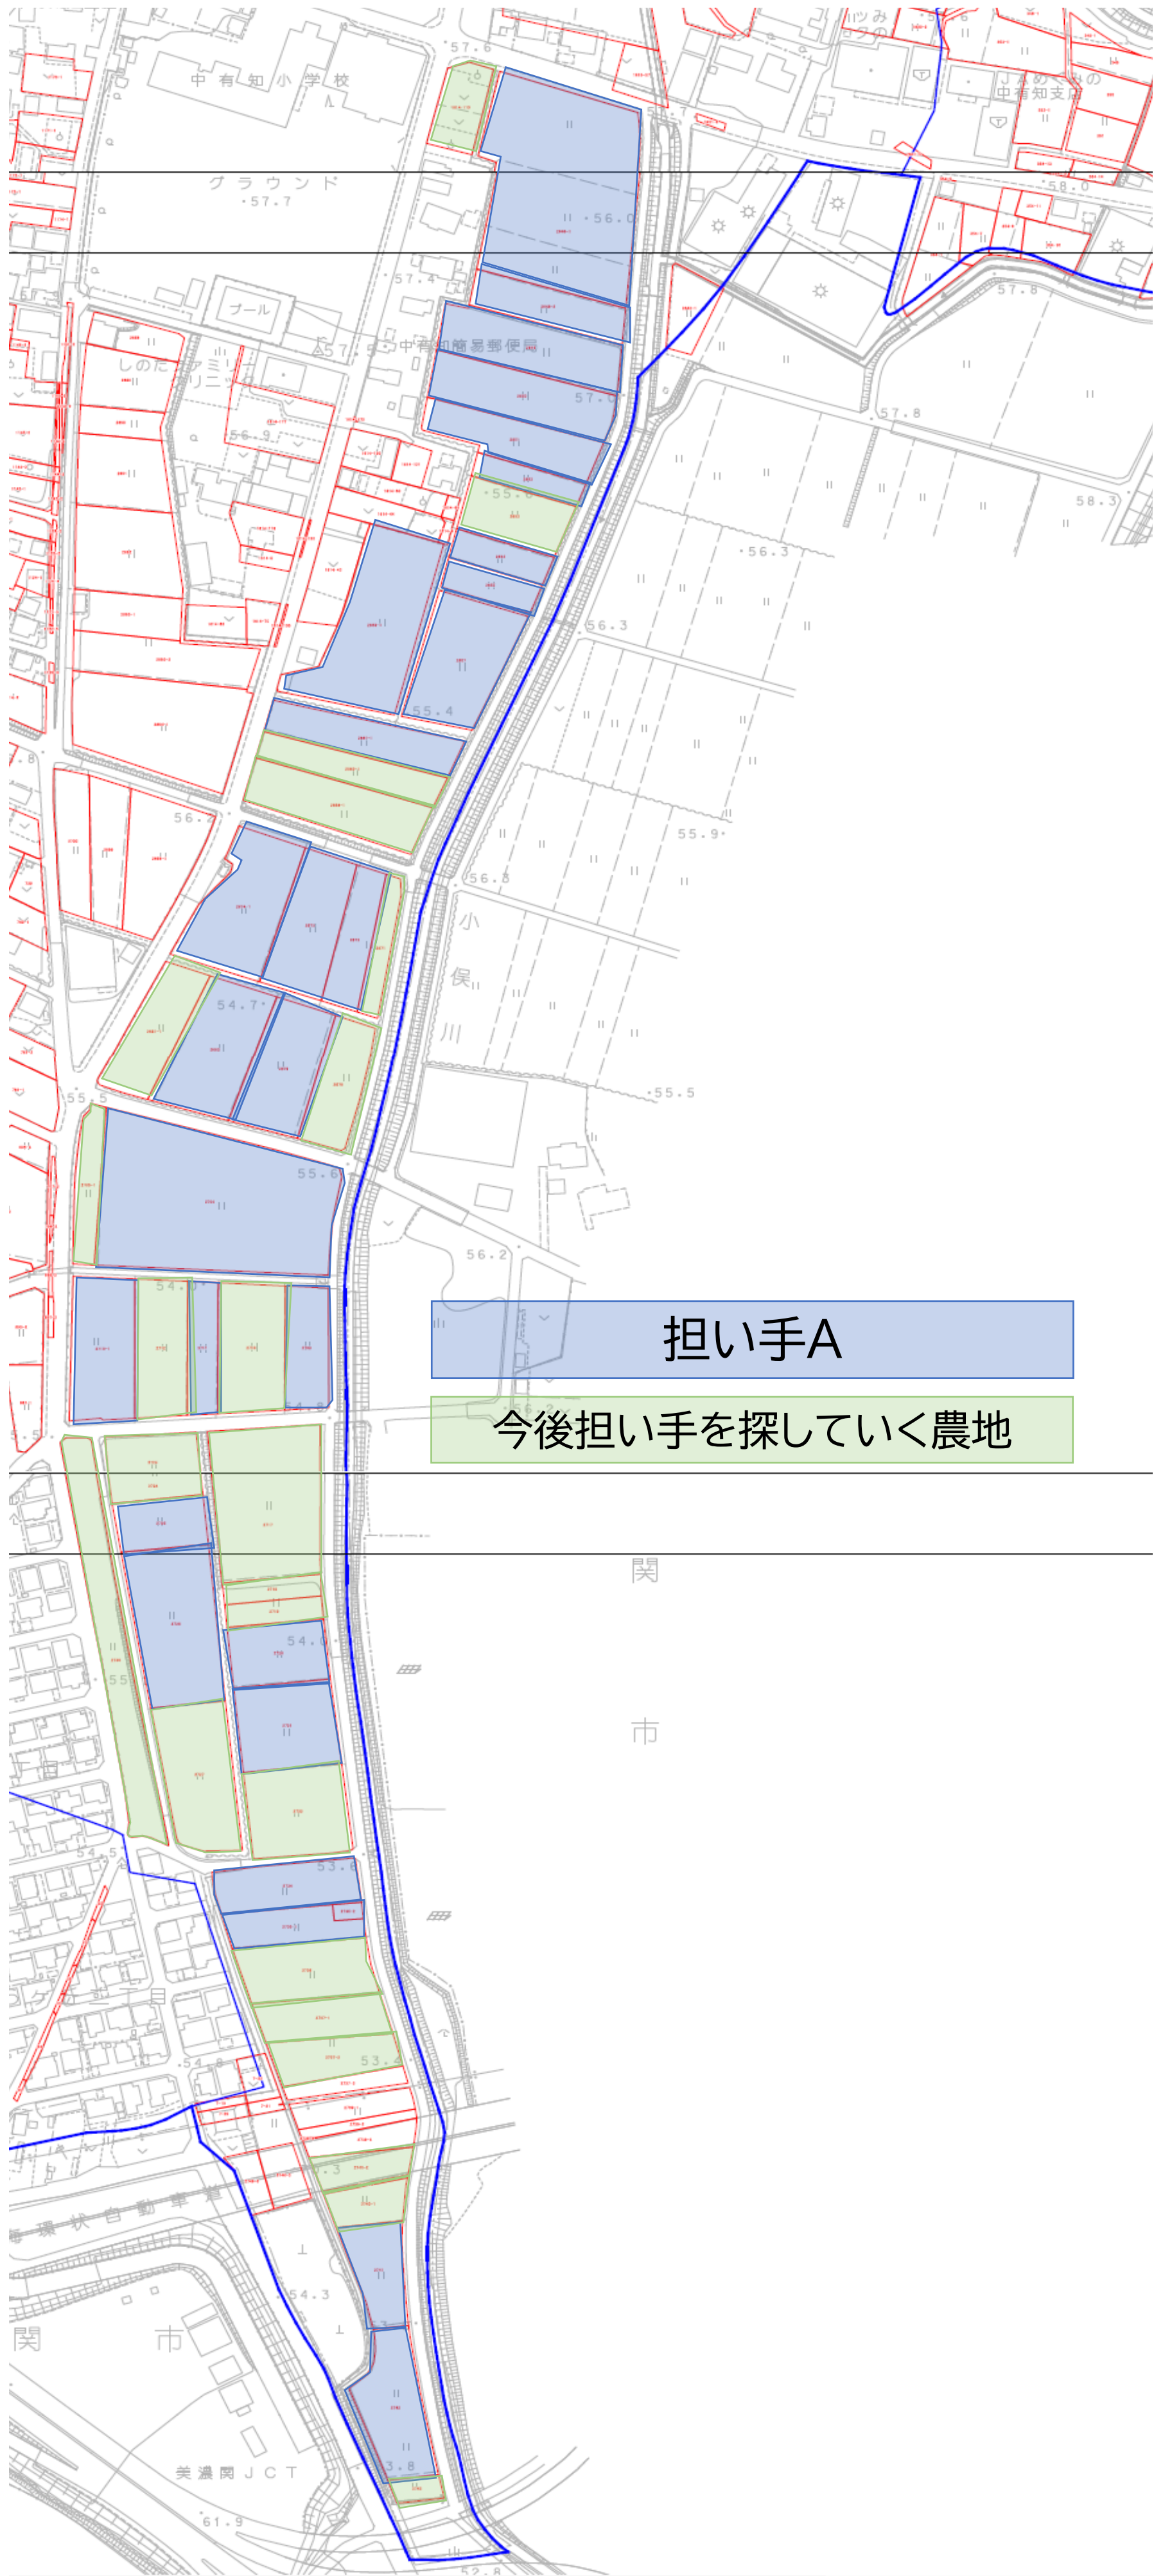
中有知小学校
グラウンド
57.7
57.6
プール
中有知簡易郵便局
しのにファミリークリニック
JAめぐみの中有知支店
58.0
57.8
57.8
58.3
57.4
57.0
56.0
56.9
55.6
56.3
56.3
55.4
56.2
55.9
56.8
小
俣
川
54.7
55.5
55.5
55.6
56.2
54.8
54.0
55
54.5
53.8
53.
54.8
54.3
53.8
関
市
関
市
美濃関JCT
61.9
52.8
担い手A
今後担い手を探していく農地